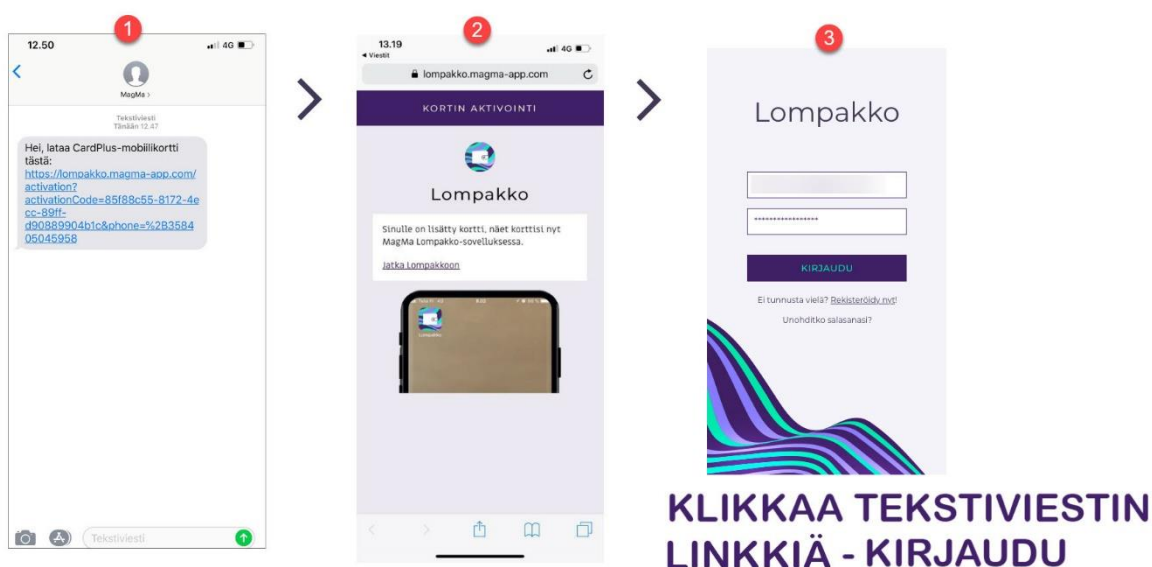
1

12.50

4G

MagMa >

Tekstiviesti
Tänään 12.47

Hei, lataa CardPlus-mobiilikortti tästä:
https://lompakko.magma-app.com/activation?activationCode=85f88c55-8172-4ecc-89ff-d90889904b1c&phone=%2B358405045958

Tekstiviesti

2

13.19
◂ Viestit

4G

lompakko.magma-app.com

KORTIN AKTIVOINTI

Lompakko

Sinulle on lisätty kortti, näet korttisi nyt MagMa Lompakko-sovelluksessa.

Jatka Lompakkoon

Lompakko

3

Lompakko

••••••••••••••••

KIRJAUDU

Ei tunnusta vielä? Rekisteröidy nyt!

Unohditko salasanasi?

KLIKKAA TEKSTIVIESTIN LINKKIÄ - KIRJAUDU